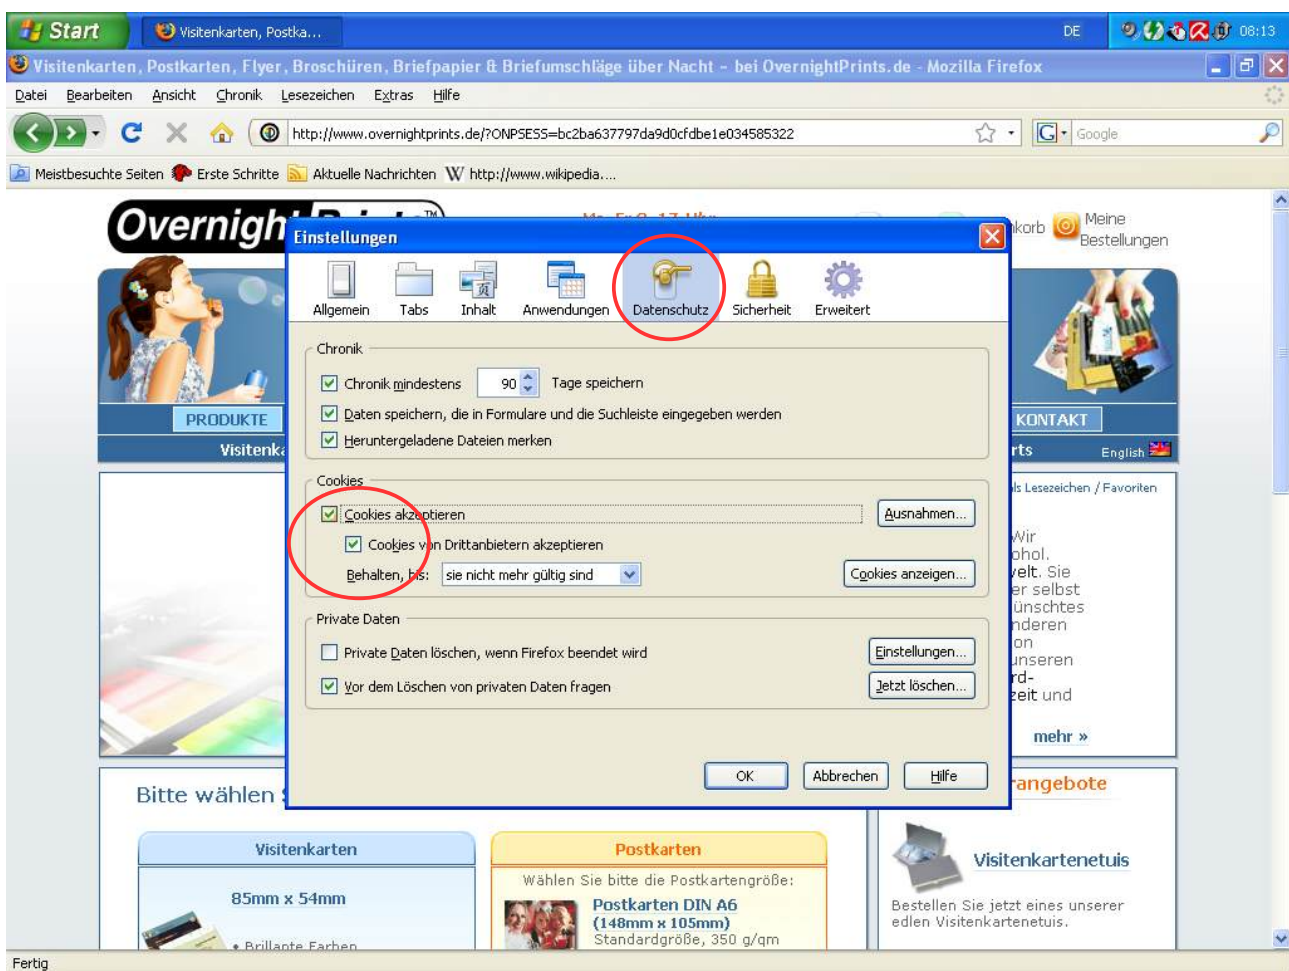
Start
Visitenkarten, Postka...
DE
08:13
Visitenkarten, Postkarten, Flyer, Broschüren, Briefpapier & Briefumschläge über Nacht - bei OvernightPrints.de - Mozilla Firefox
Datei Bearbeiten Ansicht Chronik Lesezeichen Extras Hilfe
http://www.overnightprints.de/?ONPSESS=bc2ba637797da9d0cfdbe1e034585322
Google
Meistbesuchte Seiten Erste Schritte Aktuelle Nachrichten http://www.wikipedia....

Overnigh
korb Meine Bestellungen
PRODUKTE
KONTAKT
Visitenka
rts
English
ls Lesezeichen / Favoriten
Wir
ohol.
velt. Sie
er selbst
ünschtes
nderen
on
unseren
rd-
zeit und
mehr »
Bitte wählen
angebote
Visitenkarten
85mm x 54mm
• Brillante Farben
Postkarten
Wählen Sie bitte die Postkartengröße:
Postkarten DIN A6
(148mm x 105mm)
Standardgröße, 350 g/qm
Visitenkartenetuis
Bestellen Sie jetzt eines unserer edlen Visitenkartenetuis.

Einstellungen
Allgemein Tabs Inhalt Anwendungen Datenschutz Sicherheit Erweitert
Chronik
Chronik mindestens 90 Tage speichern
Daten speichern, die in Formulare und die Suchleiste eingegeben werden
Heruntergeladene Dateien merken
Cookies
Cookies akzeptieren
Ausnahmen...
Cookies von Drittanbietern akzeptieren
Behalten, bis: sie nicht mehr gültig sind
Cookies anzeigen...
Private Daten
Private Daten löschen, wenn Firefox beendet wird
Einstellungen...
Vor dem Löschen von privaten Daten fragen
Jetzt löschen...
OK Abbrechen Hilfe

Fertig